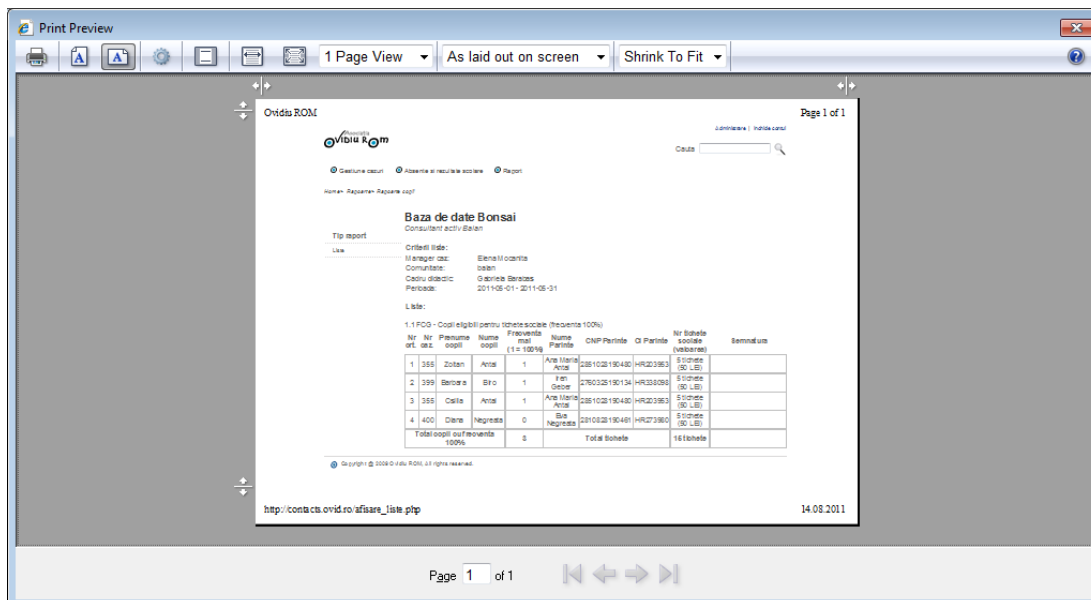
Print Preview

1 Page View
As laid out on screen
Shrink To Fit

Ovidiu ROM

Page 1 of 1

Asociatia Ovidiu Rom

Administrare | Inchide contul

Cauta

Gestiune cazuri   Absente si rezultate scolare   Raport

Home» Rapoarte» Rapoarte copii

Baza de date Bonsai
Consultant activ Balan

Tip raport
Liste

Criterii liste:
Manager caz: Elena Mocanita
Comunitate: balan
Cadru didactic: Gabriela Baraias
Perioada: 2011-05-01 - 2011-05-31

Liste:

1.1 FOG - Copii eligibili pentru tichete sociale (frecventa 100%)

| Nr crt. | Nr caz | Prenume copil | Nume copil | Frecventa mai (1 = 100%) | Nume Parinte | CNP Parinte | CI Parinte | Nr tichete sociale (valoarea) | Semnatura |
|---|---|---|---|---|---|---|---|---|---|
| 1 | 355 | Zoltan | Antal | 1 | Ana Maria Antal | 2851022190480 | HR203953 | 5 tichete (50 LEI) | |
| 2 | 399 | Barbara | Biro | 1 | Ildi Gabor | 2760323190134 | HR338098 | 5 tichete (50 LEI) | |
| 3 | 355 | Csilla | Antal | 1 | Ana Maria Antal | 2851022190480 | HR203953 | 5 tichete (50 LEI) | |
| 4 | 400 | Diana | Negreata | 0 | Eva Negreata | 2810822190461 | HR273980 | 5 tichete (50 LEI) | |
| Total copii cu frecventa 100% | | | | 3 | Total tichete | | | 15 tichete | |

Copyright © 2009 Ovidiu ROM, All rights reserved.

http://contacts.ovid.ro/afisare_liste.php

14.08.2011

Page 1 of 1